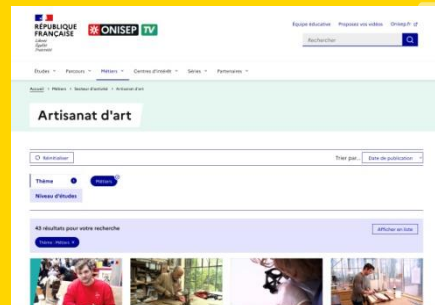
RÉPUBLIQUE FRANÇAISE
Liberté
Égalité
Fraternité

ONISEP TV

Équipe éducative   Proposez vos vidéos   Onisep.fr

Rechercher

Études   Parcours   Métiers   Centres d'intérêt   Séries   Partenaires

Accueil > Métiers > Secteur d'activité > Artisanat d'art

Artisanat d'art

Réinitialiser

Trier par...   Date de publication

Thème   Métiers

Niveau d'études

43 résultats pour votre recherche

Thème : Métiers

Afficher en liste